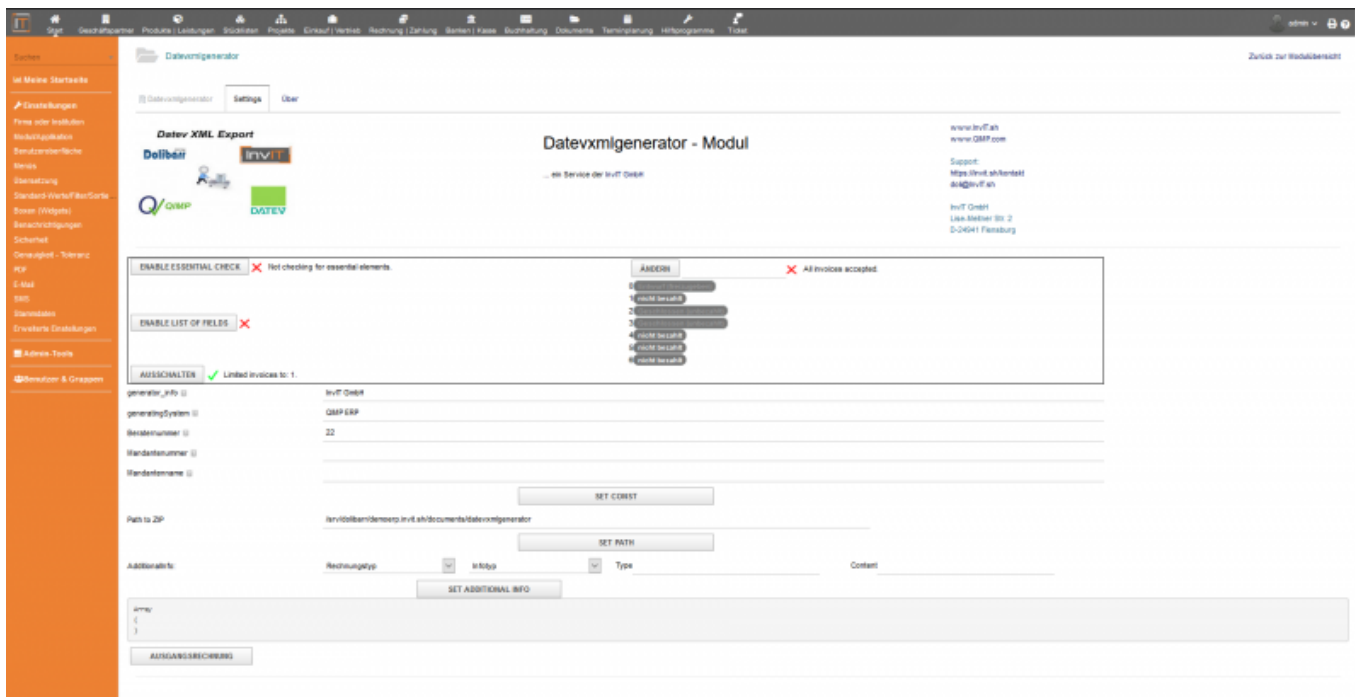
Start Geschäftspartner Produkte | Leistungen Stücklisten Projekte Einkauf | Vertrieb Rechnung | Zahlung Banken | Kasse Buchhaltung Dokumente Terminplanung Hilfsprogramme Ticket

admin

Suchen

Meine Startseite

Einstellungen
Firma oder Institution
Modul/Applikation
Benutzeroberfläche
Menüs
Übersetzung
Standard-Werte/Filter/Sortierung
Boxen (Widgets)
Benachrichtigungen
Sicherheit
Genauigkeit - Toleranz
PDF
E-Mail
SMS
Stammdaten
Erweiterte Einstellungen

Admin-Tools

Benutzer & Gruppen

Datevxmlgenerator

Zurück zur Modulübersicht

Datevxmlgenerator Settings Über

Datev XML Export
Dolibarr
InvIT
QMP
DATEV

Datevxmlgenerator - Modul

... ein Service der InvIT GmbH

www.invit.sh
www.QMP.com

Support:
https://invit.sh/kontakt
dol@invit.sh

InvIT GmbH
Lise-Meitner Str. 2
D-24941 Flensburg

ENABLE ESSENTIAL CHECK Not checking for essential elements.

ÄNDERN All invoices accepted.

0 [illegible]
1 nicht bezahlt
2 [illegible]
3 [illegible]
4 nicht bezahlt
5 nicht bezahlt
6 nicht bezahlt

ENABLE LIST OF FIELDS

AUSSCHALTEN Limited invoices to: 1.

generator_info InvIT GmbH
generatingSystem QMP ERP
Beraternummer 22
Mandantennummer
Mandantenname

SET CONST

Path to ZIP /srv/dolibarr/demoerp.invit.sh/documents/datevxmlgenerator

SET PATH

AdditionalInfo: Rechnungstyp Infotyp Type Content

SET ADDITIONAL INFO

Array
(
)

AUSGANGSRECHNUNG